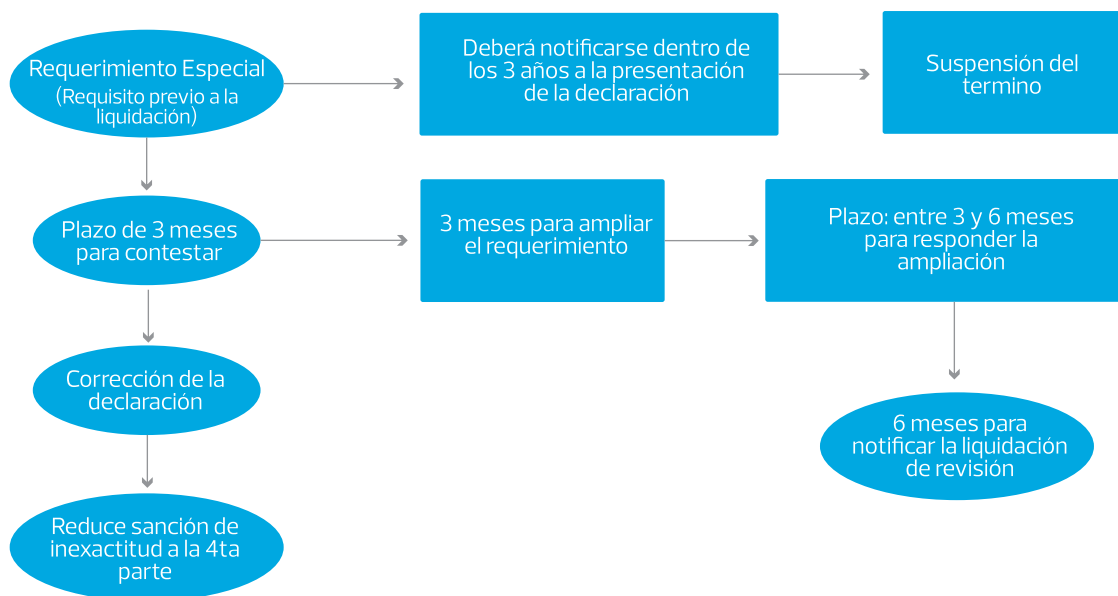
Requerimiento Especial (Requisito previo a la liquidación)

Deberá notificarse dentro de los 3 años a la presentación de la declaración

Suspensión del termino

Plazo de 3 meses para contestar

3 meses para ampliar el requerimiento

Plazo: entre 3 y 6 meses para responder la ampliación

Corrección de la declaración

6 meses para notificar la liquidación de revisión

Reduce sanción de inexactitud a la 4ta parte